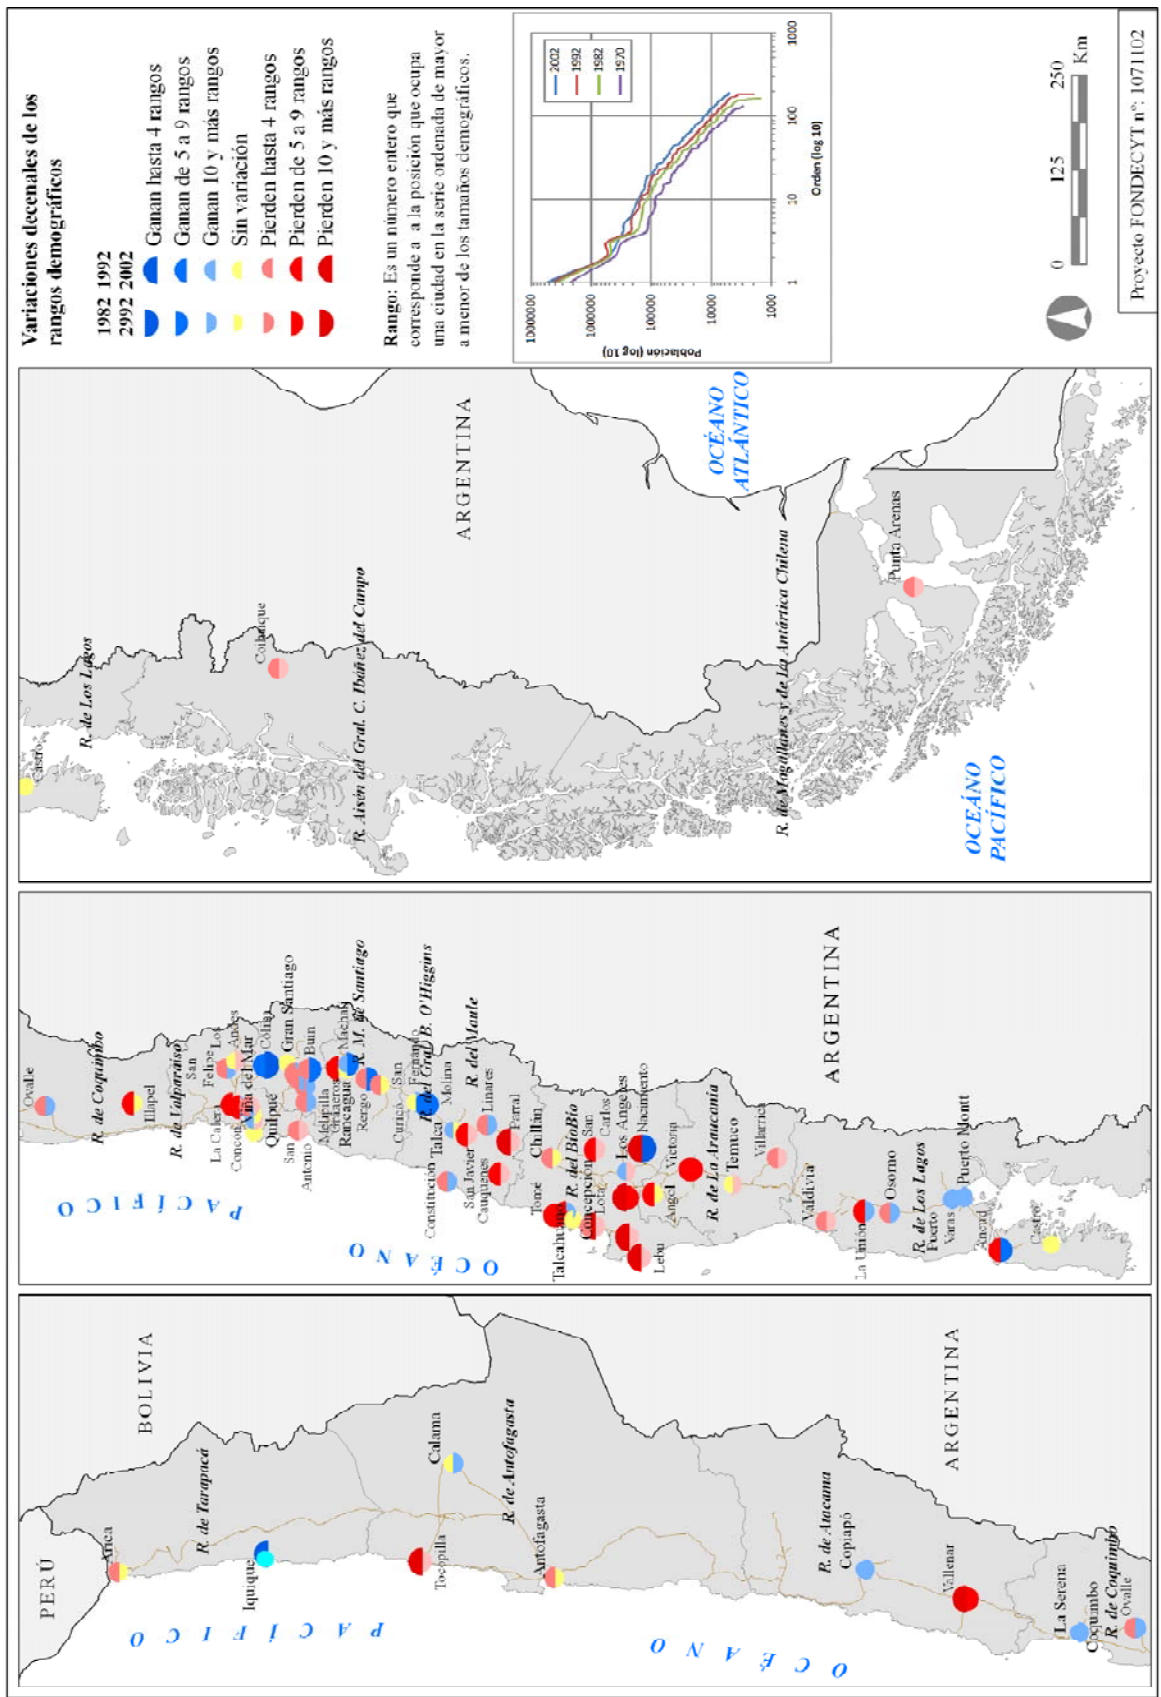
Variaciones decenales de los rangos demográficos

1982 1992
2992 2002

Ganan hasta 4 rangos
Ganan de 5 a 9 rangos
Ganan 10 y más rangos
Sin variación
Pierden hasta 4 rangos
Pierden de 5 a 9 rangos
Pierden 10 y más rangos

Rango: Es un número entero que corresponde a a la posición que ocupa una ciudad en la serie ordenada de mayor a menor de los tamaños demográficos.

2002
1992
1982
1970

Población (log 10)
10000000
1000000
100000
10000
1000

Orden (log 10)
1
10
100
1000

0 125 250 Km

Proyecto FONDECYT nº: 1071102

PERÚ
BOLIVIA
ARGENTINA
OCÉANO PACÍFICO
Arica
R. de Tarapacá
Iquique
Tocopilla
Calama
R. de Antofagasta
Antofagasta
R. de Atacama
Copiapó
Vallenar
La Serena
Coquimbo
R. de Coquimbo
Ovalle

OCÉANO PACÍFICO
ARGENTINA
Ovalle
R. de Coquimbo
Illapel
R. de Valparaíso
San Felipe
Los Andes
La Calera
Concón
Viña del Mar
Quilpué
Colina
Gran Santiago
Buin
San Antonio
Melipilla
Peñaflor
Rancagua
Machalí
R. M. de Santiago
Rengo
San Fernando
R. del Gral. B. O'Higgins
Curicó
Molina
Talca
R. del Maule
Constitución
San Javier
Cauquenes
Linares
Parral
Chillán
San Carlos
R. del BioBío
Tomé
Talcahuano
Concepción
Lota
Los Ángeles
Nacimiento
Angol
Victoria
Lebu
R. de La Araucanía
Temuco
Villarrica
Valdivia
La Unión
Osorno
R. de Los Lagos
Puerto Varas
Puerto Montt
Ancud
Castro

Castro
R. de Los Lagos
Coihaique
R. Aisén del Gral. C. Ibáñez del Campo
ARGENTINA
OCÉANO ATLÁNTICO
R. de Magallanes y de la Antártica Chilena
Punta Arenas
OCÉANO PACÍFICO